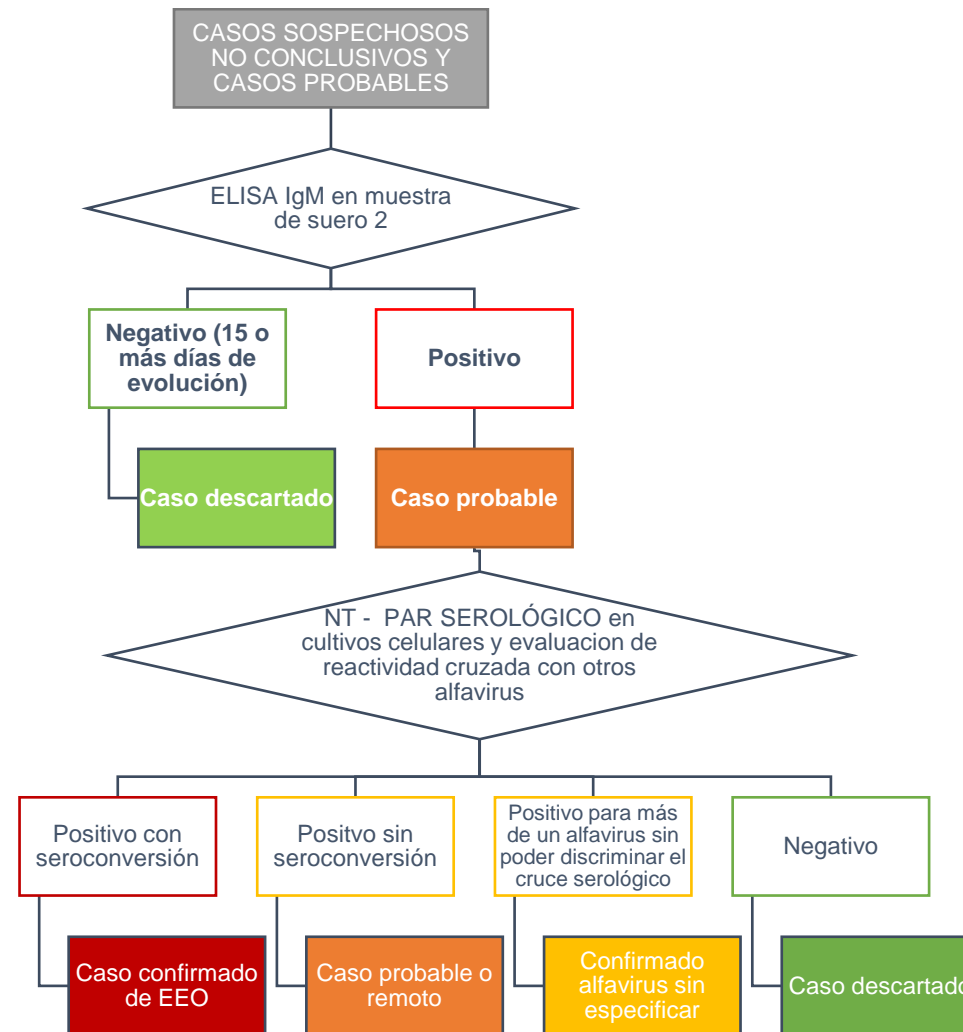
CASOS SOSPECHOSOS NO CONCLUSIVOS Y CASOS PROBABLES

ELISA IgM en muestra de suero 2

Negativo (15 o más días de evolución)

Positivo

Caso descartado

Caso probable

NT - PAR SEROLÓGICO en cultivos celulares y evaluacion de reactividad cruzada con otros alfavirus

Positivo con seroconversión

Positvo sin seroconversión

Positivo para más de un alfavirus sin poder discriminar el cruce serológico

Negativo

Caso confirmado de EEO

Caso probable o remoto

Confirmado alfavirus sin especificar

Caso descartado